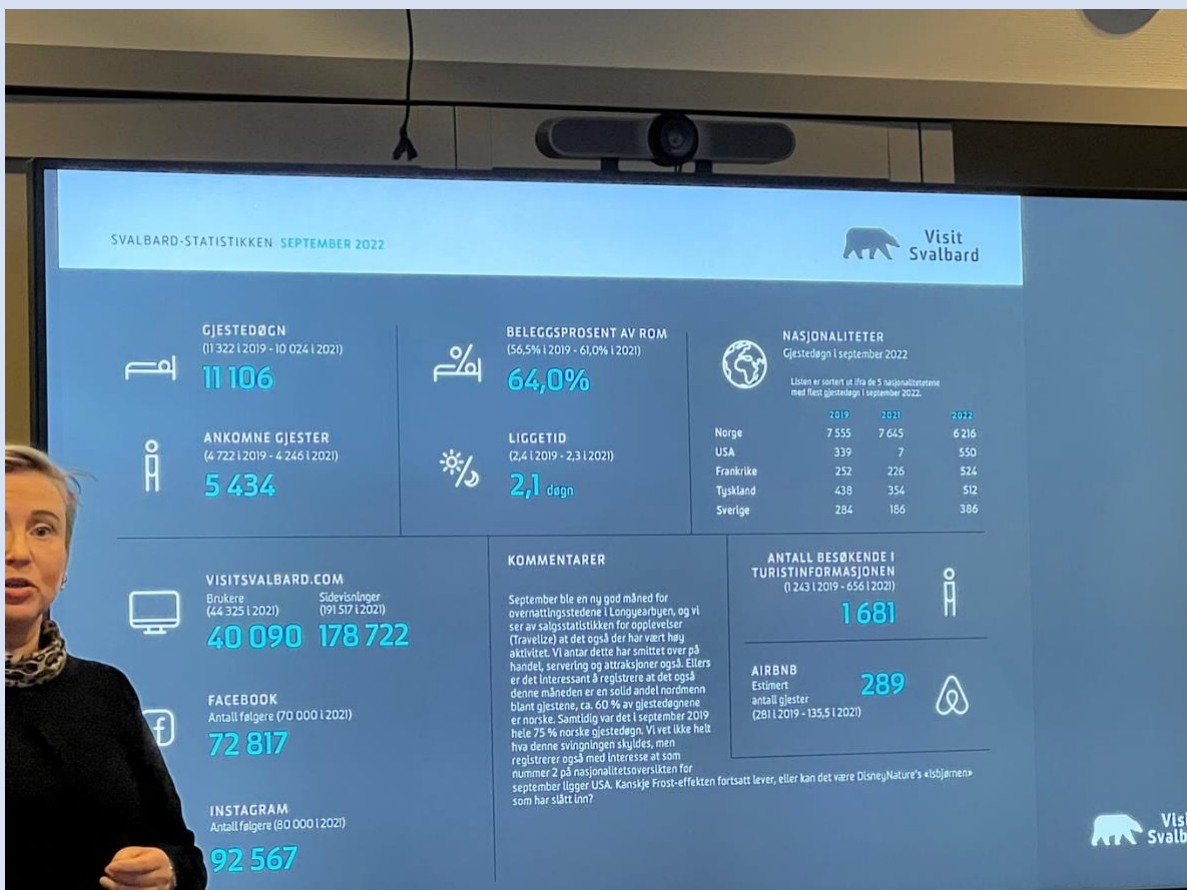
SVALBARD-STATISTIKKEN SEPTEMBER 2022

Visit Svalbard

GJESTEDØGN
(11 322 i 2019 - 10 024 i 2021)
11 106

ANKOMNE GJESTER
(4 722 i 2019 - 4 246 i 2021)
5 434

BELEGGSPROSENT AV ROM
(56,5% i 2019 - 61,0% i 2021)
64,0%

LIGGETID
(2,4 i 2019 - 2,3 i 2021)
2,1 døgn

NASJONALITETER
Gjestedøgn i september 2022

Listen er sortert ut ifra de 5 nasjonalitetene med flest gjestedøgn i september 2022.

| | 2019 | 2021 | 2022 |
|---|---|---|---|
| Norge | 7 555 | 7 645 | 6 216 |
| USA | 339 | 7 | 550 |
| Frankrike | 252 | 226 | 524 |
| Tyskland | 438 | 354 | 512 |
| Sverige | 284 | 186 | 386 |

VISITSVALBARD.COM
Brukere (44 325 i 2021)
40 090
Sidevisninger (191 517 i 2021)
178 722

FACEBOOK
Antall følgere (70 000 i 2021)
72 817

INSTAGRAM
Antall følgere (80 000 i 2021)
92 567

KOMMENTARER

September ble en ny god måned for overnattingsstedene i Longyearbyen, og vi ser av salgsstatistikken for opplevelser (Travelize) at det også der har vært høy aktivitet. Vi antar dette har smittet over på handel, servering og attraksjoner også. Ellers er det interessant å registrere at det også denne måneden er en solid andel nordmenn blant gjestene, ca. 60 % av gjestedøgnene er norske. Samtidig var det i september 2019 hele 75 % norske gjestedøgn. Vi vet ikke helt hva denne svingningen skyldes, men registrerer også med interesse at som nummer 2 på nasjonalitetsoversikten for september ligger USA. Kanskje Frost-effekten fortsatt lever, eller kan det være DisneyNature's «Isbjørnen» som har slått inn?

ANTALL BESØKENDE I TURISTINFORMASJONEN
(1 243 i 2019 - 656 i 2021)
1 681

AIRBNB
Estimert antall gjester
(281 i 2019 - 135,5 i 2021)
289

Visit Svalbard